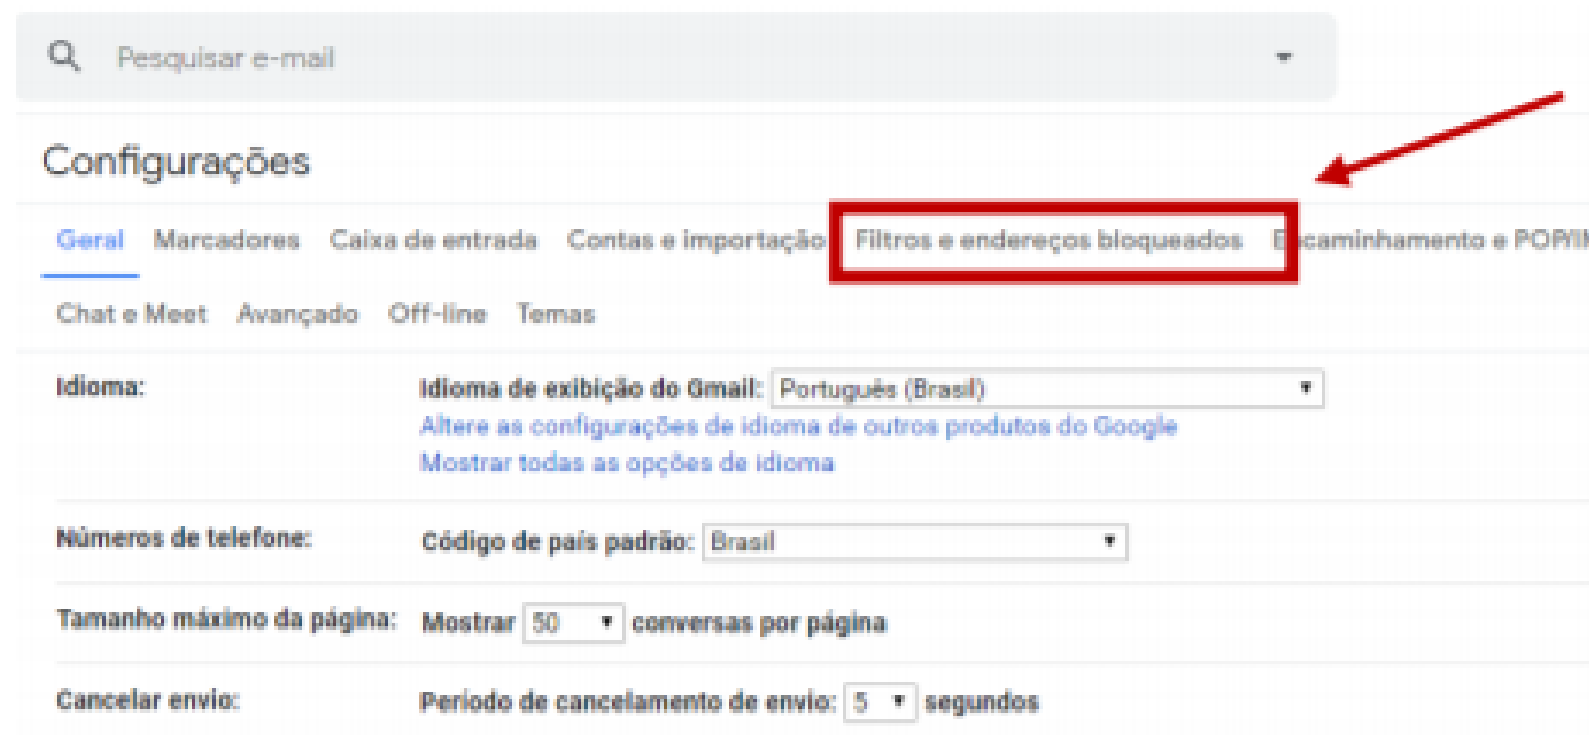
Pesquisar e-mail

Configurações

Geral Marcadores Caixa de entrada Contas e importação Filtros e endereços bloqueados E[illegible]caminhamento e POP/I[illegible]

Chat e Meet Avançado Off-line Temas

Idioma: Idioma de exibição do Gmail: Português (Brasil)
Altere as configurações de idioma de outros produtos do Google
Mostrar todas as opções de idioma

Números de telefone: Código de país padrão: Brasil

Tamanho máximo da página: Mostrar 50 conversas por página

Cancelar envio: Período de cancelamento de envio: 5 segundos